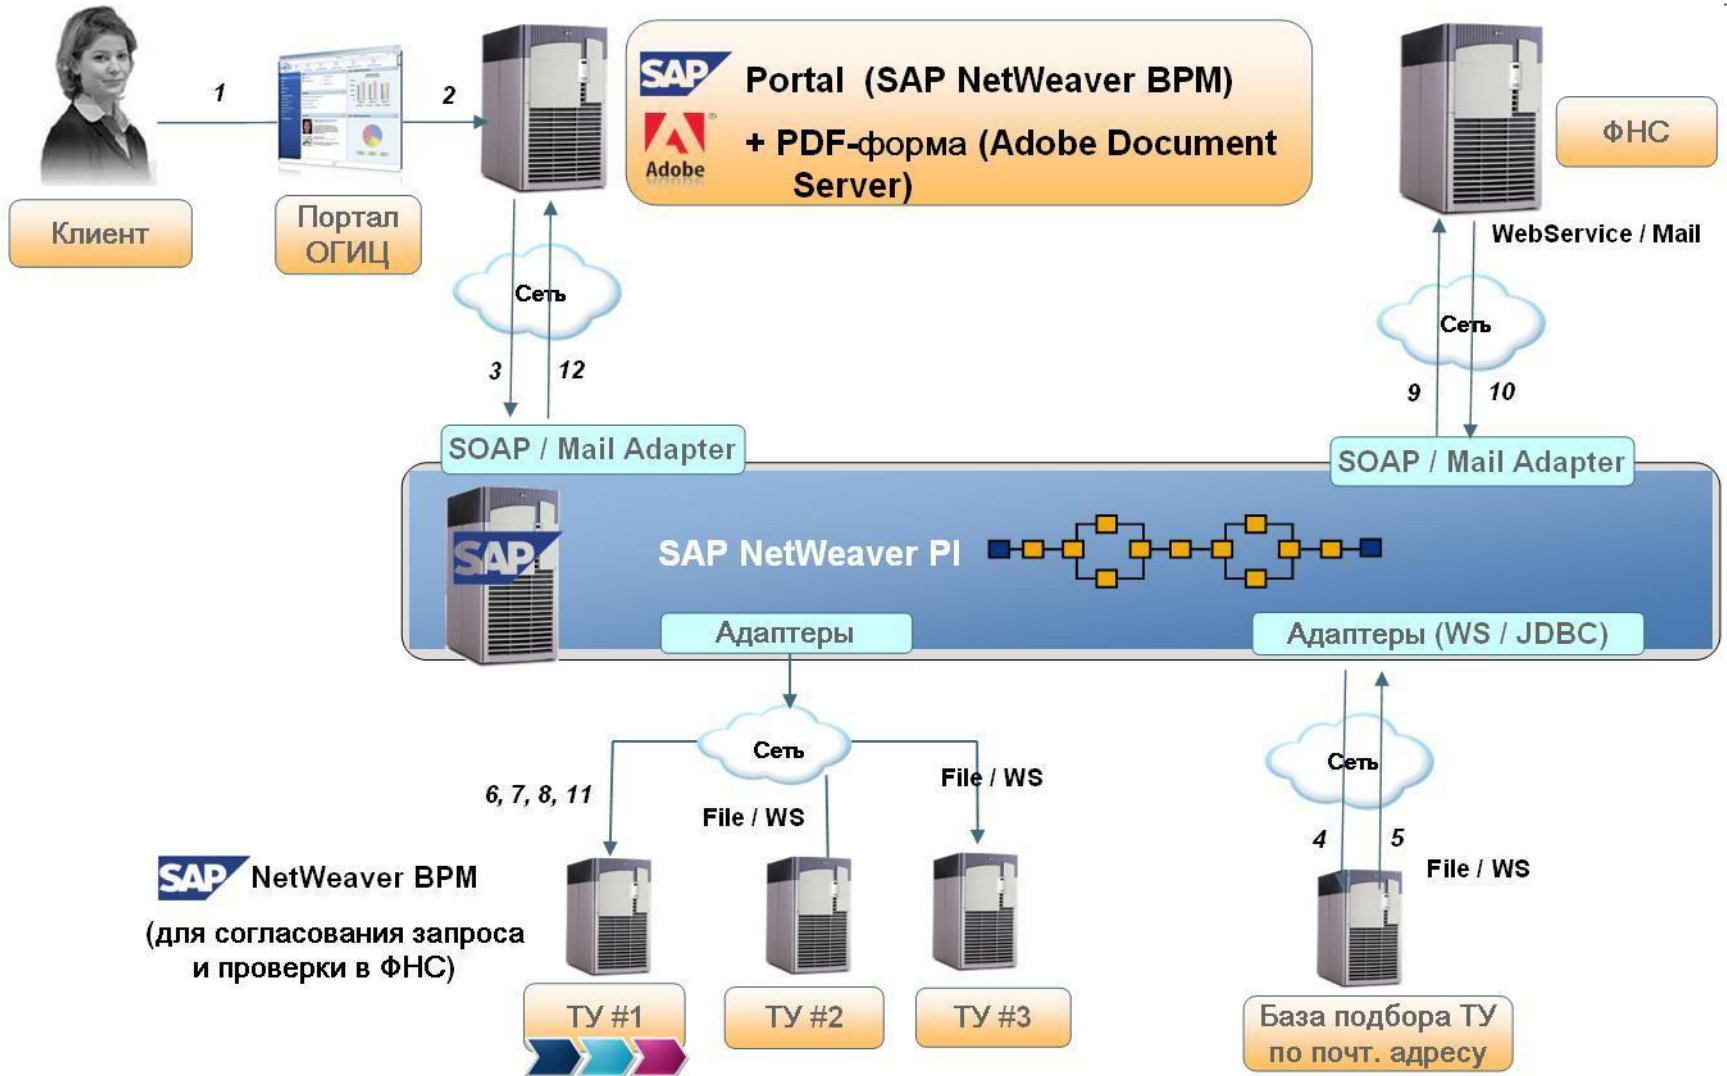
1

2

SAP

Portal (SAP NetWeaver BPM)

Adobe

+ PDF-форма (Adobe Document Server)

ФНС

Клиент

Портал ОГИЦ

WebService / Mail

Сеть

Сеть

3

12

9

10

SOAP / Mail Adapter

SOAP / Mail Adapter

SAP

SAP NetWeaver PI

Адаптеры

Адаптеры (WS / JDBC)

Сеть

Сеть

6, 7, 8, 11

File / WS

File / WS

4

5

File / WS

SAP NetWeaver BPM

(для согласования запроса и проверки в ФНС)

ТУ #1

ТУ #2

ТУ #3

База подбора ТУ по почт. адресу